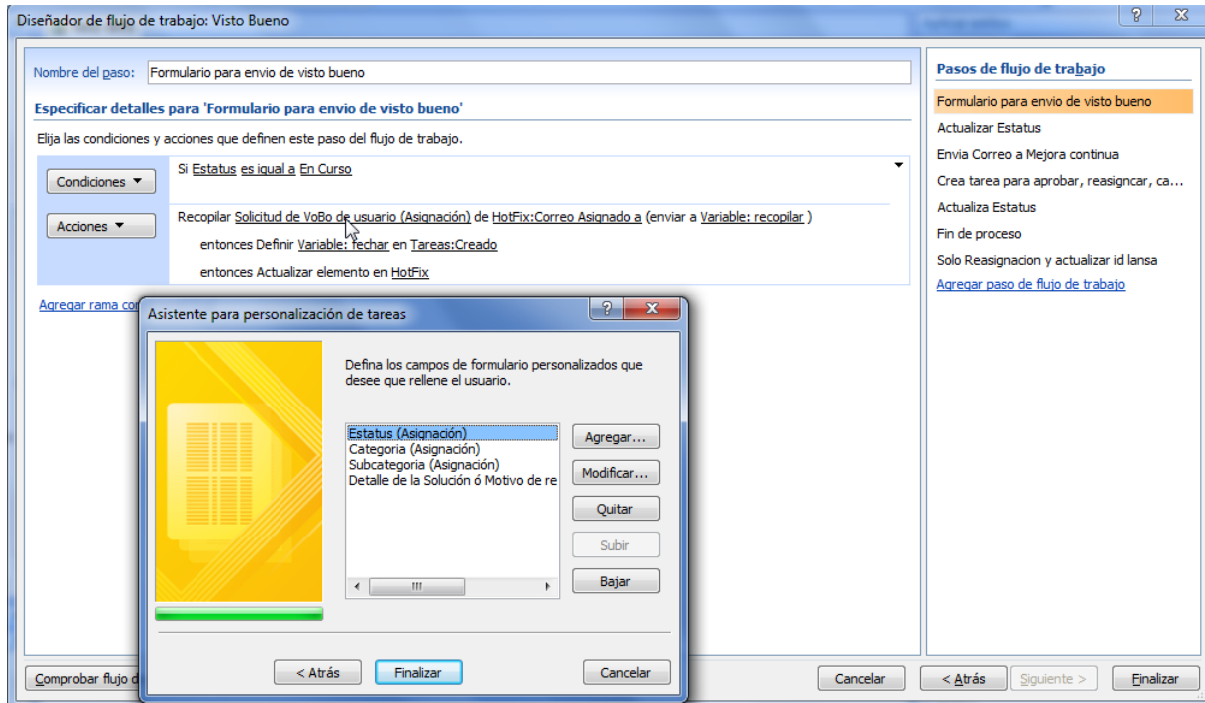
Diseñador de flujo de trabajo: Visto Bueno

Nombre del paso: Formulario para envio de visto bueno

Especificar detalles para 'Formulario para envio de visto bueno'

Elija las condiciones y acciones que definen este paso del flujo de trabajo.

Condiciones ▼

Si Estatus es igual a En Curso

Acciones ▼

Recopilar Solicitud de VoBo de usuario (Asignación) de HotFix:Correo Asignado a (enviar a Variable: recopilar )

entonces Definir Variable: fechar en Tareas:Creado

entonces Actualizar elemento en HotFix

Agregar rama co

Pasos de flujo de trabajo

Formulario para envio de visto bueno

Actualizar Estatus

Envia Correo a Mejora continua

Crea tarea para aprobar, reasigncar, ca...

Actualiza Estatus

Fin de proceso

Solo Reasignacion y actualizar id lansa

Agregar paso de flujo de trabajo

Asistente para personalización de tareas

Defina los campos de formulario personalizados que desee que rellene el usuario.

Estatus (Asignación)
Categoria (Asignación)
Subcategoria (Asignación)
Detalle de la Solución ó Motivo de re

Agregar...

Modificar...

Quitar

Subir

Bajar

< Atrás

Finalizar

Cancelar

Comprobar flujo d

Cancelar

< Atrás

Siguiente >

Finalizar